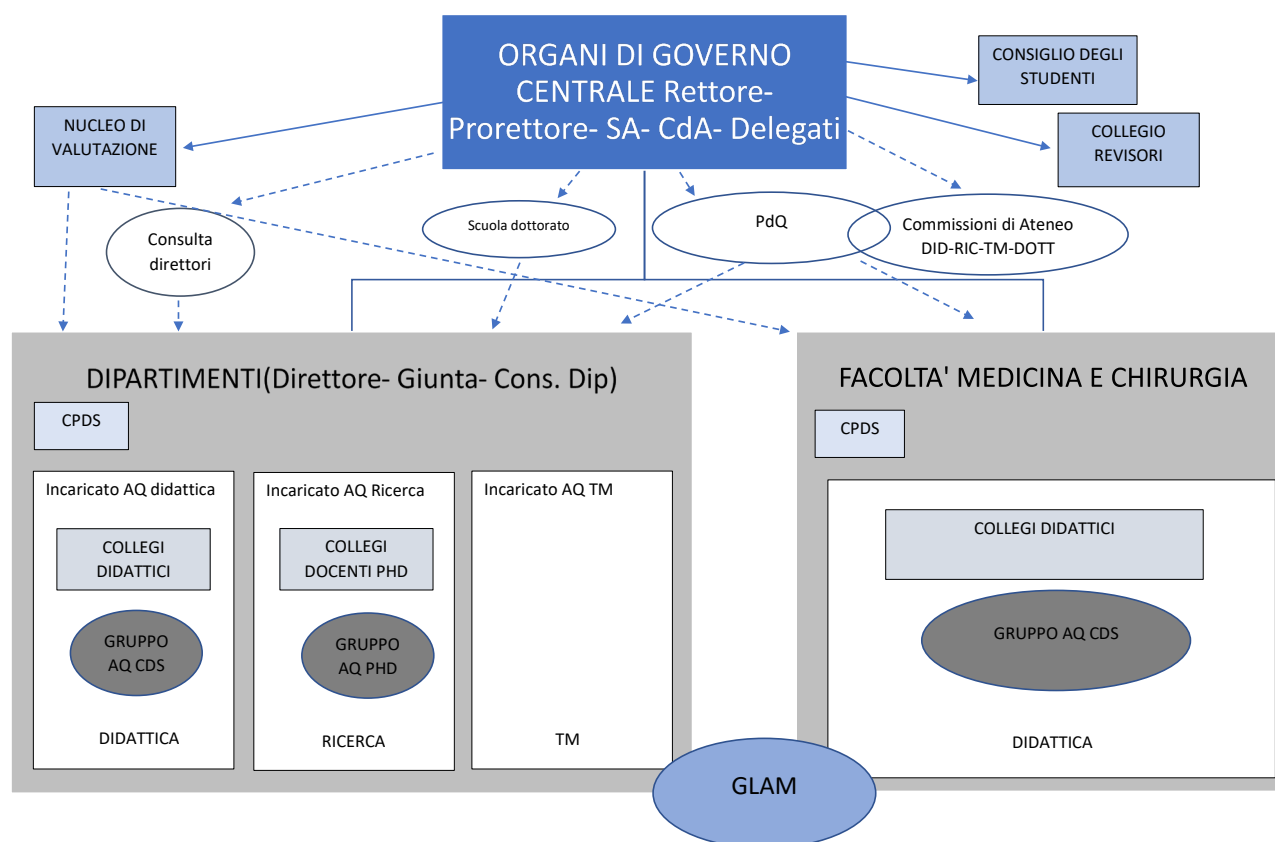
ORGANI DI GOVERNO CENTRALE Rettore- Prorettore- SA- CdA- Delegati

CONSIGLIO DEGLI STUDENTI

COLLEGIO REVISORI

NUCLEO DI VALUTAZIONE

Consulta direttori

Scuola dottorato

PdQ

Commissioni di Ateneo DID-RIC-TM-DOTT

DIPARTIMENTI(Direttore- Giunta- Cons. Dip)

CPDS

Incaricato AQ didattica

COLLEGI DIDATTICI

GRUPPO AQ CDS

DIDATTICA

Incaricato AQ Ricerca

COLLEGI DOCENTI PHD

GRUPPO AQ PHD

RICERCA

Incaricato AQ TM

TM

FACOLTA' MEDICINA E CHIRURGIA

CPDS

COLLEGI DIDATTICI

GRUPPO AQ CDS

DIDATTICA

GLAM